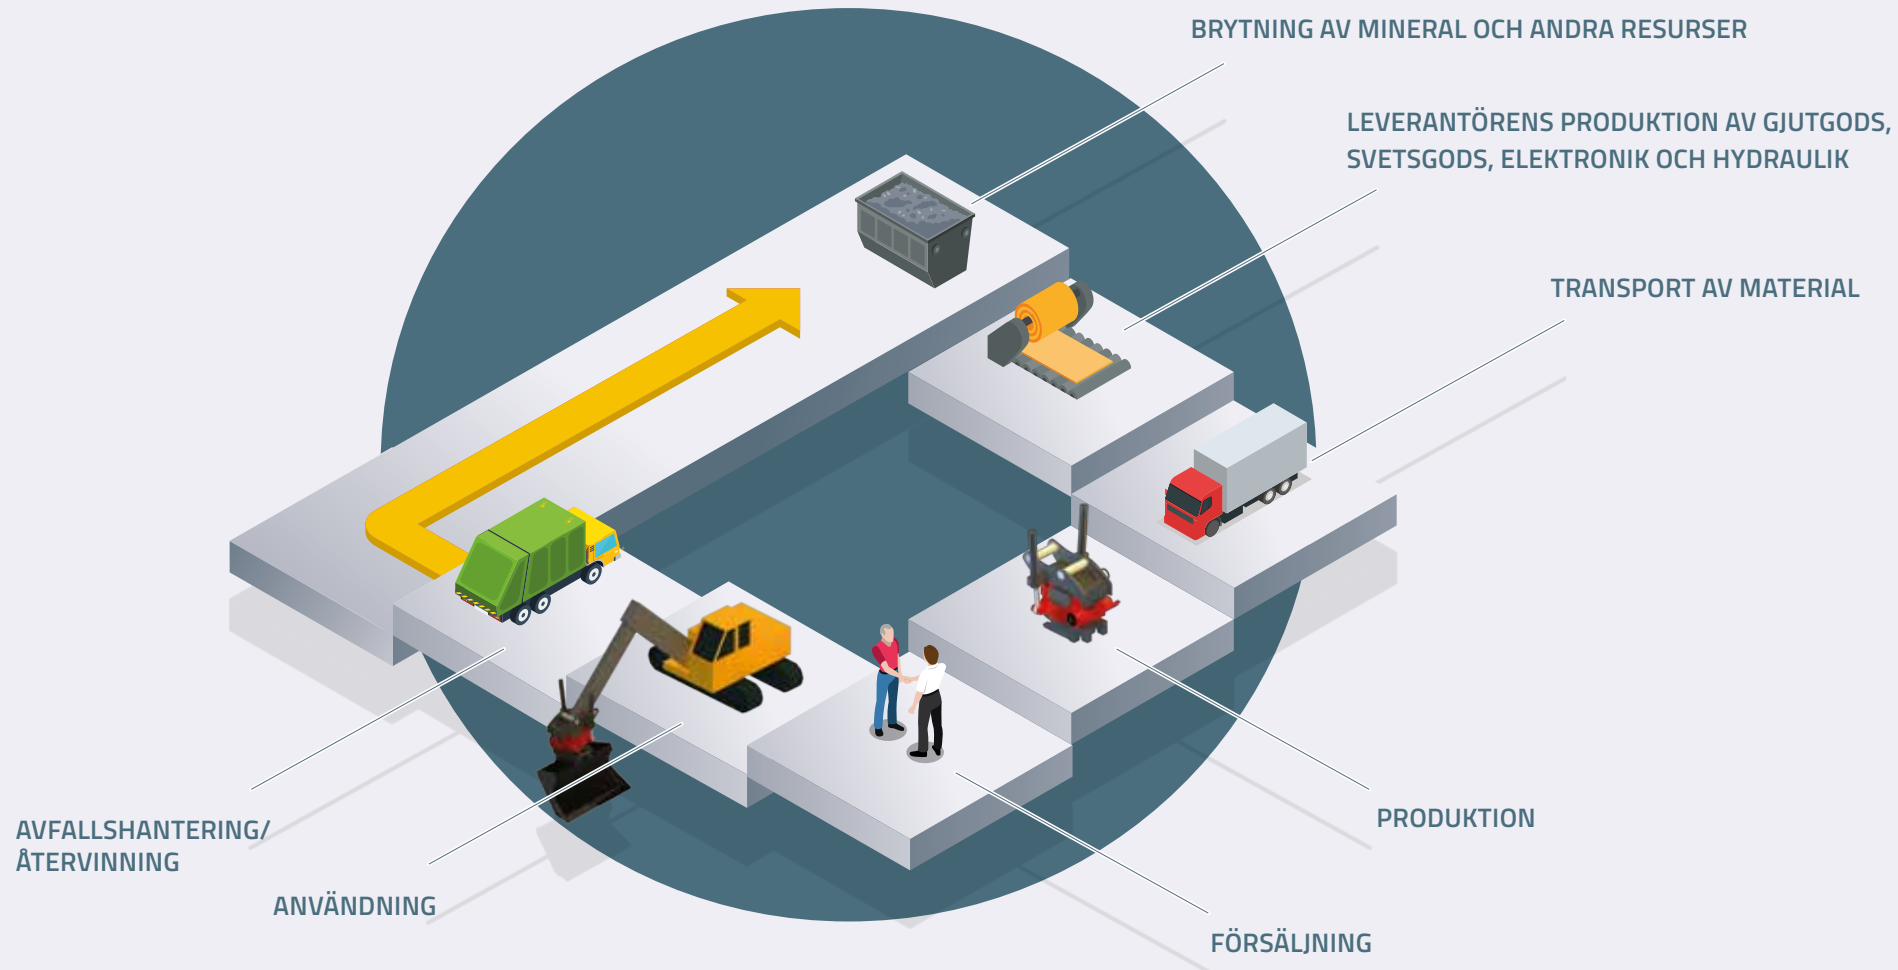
BRYTNING AV MINERAL OCH ANDRA RESURSER

LEVERANTÖRENS PRODUKTION AV GJUTGODS, SVETSGODS, ELEKTRONIK OCH HYDRAULIK

TRANSPORT AV MATERIAL

PRODUKTION

FÖRSÄLJNING

ANVÄNDNING

AVFALLSHANTERING/ ÅTERVINNING